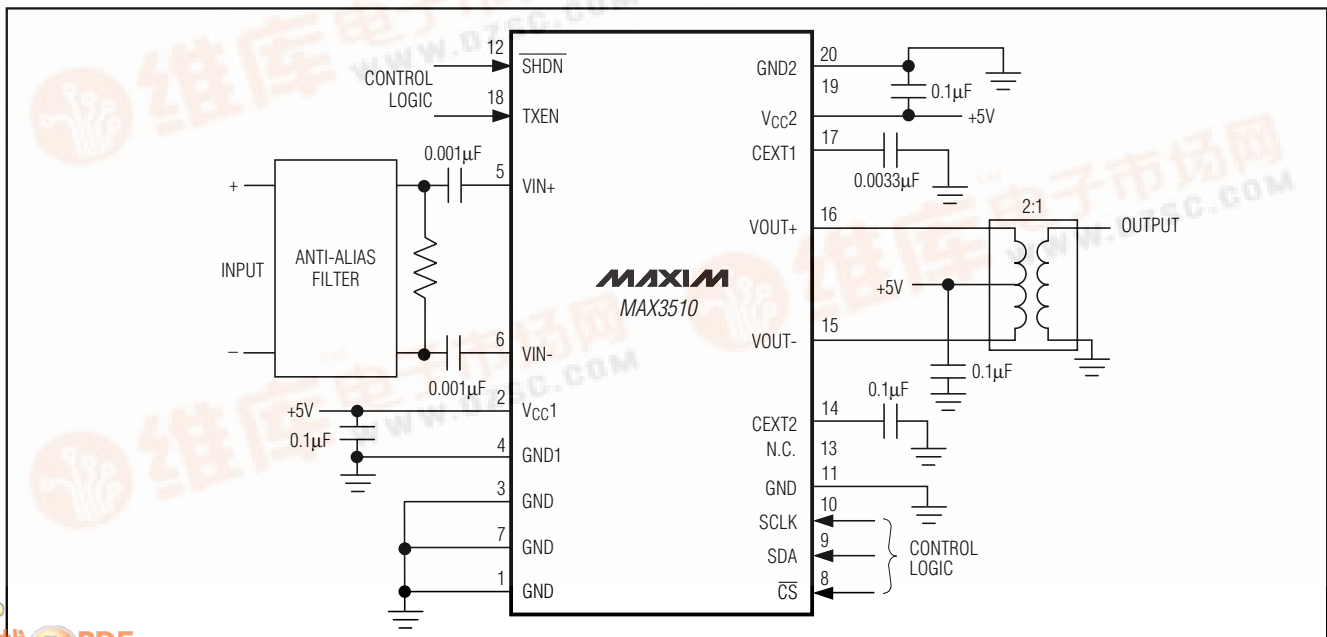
CONTROL LOGIC
12
$\overline{SHDN}$
18
TXEN
0.001μF
5
VIN+
+
INPUT
ANTI-ALIAS FILTER
–
6
VIN-
0.001μF
+5V
2
$V_{CC}1$
0.1μF
4
GND1
3
GND
7
GND
1
GND
MAXIM
MAX3510
20
GND2
0.1μF
19
$V_{CC}2$
+5V
17
CEXT1
0.0033μF
16
VOUT+
2:1
OUTPUT
+5V
15
VOUT-
0.1μF
0.1μF
14
CEXT2
N.C.
13
11
GND
10
SCLK
9
SDA
8
$\overline{CS}$
CONTROL LOGIC